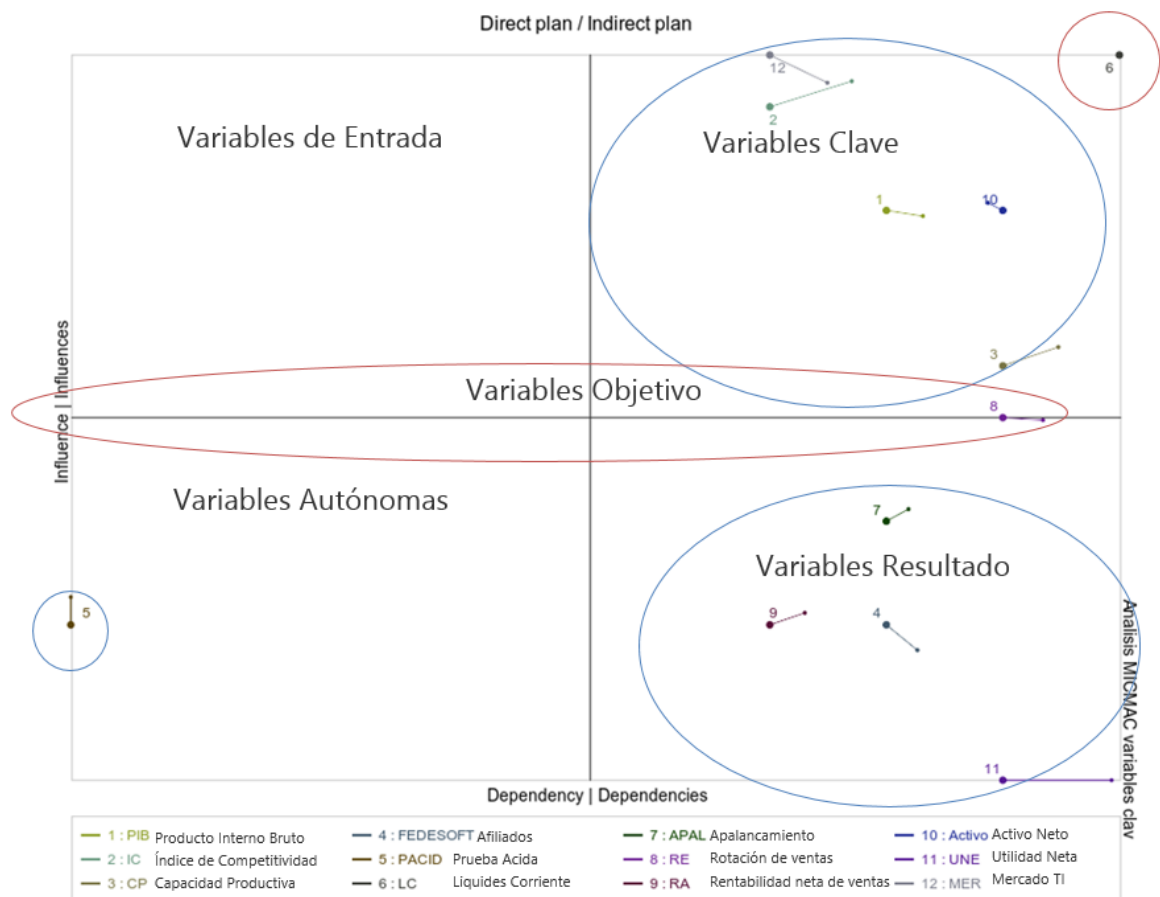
Direct plan / Indirect plan

Variables de Entrada

Variables Clave

Variables Objetivo

Variables Autónomas

Variables Resultado

12
2
6
1
10
3
8
7
5
9
4
11

Influence | Influences

Dependency | Dependencies

Analisis MICMAC variables clav

| | | |
|---|---|---|
| 1 : PIB Producto Interno Bruto | 4 : FEDESOFT Afiliados | 7 : APAL Apalancamiento | 10 : Activo Activo Neto |
| 2 : IC Índice de Competitividad | 5 : PACID Prueba Acida | 8 : RE Rotación de ventas | 11 : UNE Utilidad Neta |
| 3 : CP Capacidad Productiva | 6 : LC Liquides Corriente | 9 : RA Rentabilidad neta de ventas | 12 : MER Mercado TI |